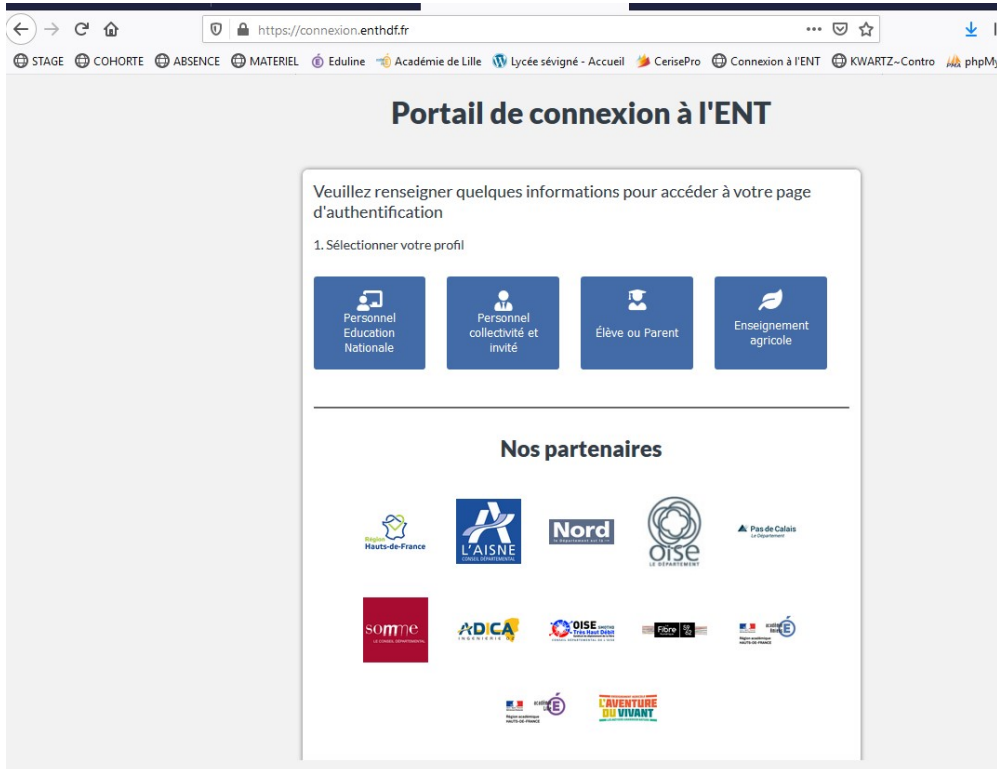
https://connexion.enthdf.fr

STAGE COHORTE ABSENCE MATERIEL Eduline Académie de Lille Lycée sévigné - Accueil CerisePro Connexion à l'ENT KWARTZ~Contro phpMy

Portail de connexion à l'ENT

Veuillez renseigner quelques informations pour accéder à votre page d'authentification

1. Sélectionner votre profil

Personnel Education Nationale

Personnel collectivité et invité

Élève ou Parent

Enseignement agricole

Nos partenaires

Région Hauts-de-France

L'AISNE CONSEIL DÉPARTEMENTAL

Nord Le Département

OISE LE DÉPARTEMENT

Pas de Calais Le Département

somme LE CONSEIL DÉPARTEMENTAL

ADICA INGÉNIERIE

OISE Très Haut Débit

Fibre

Région académique HAUTS-DE-FRANCE

Région académique HAUTS-DE-FRANCE

L'AVENTURE DU VIVANT